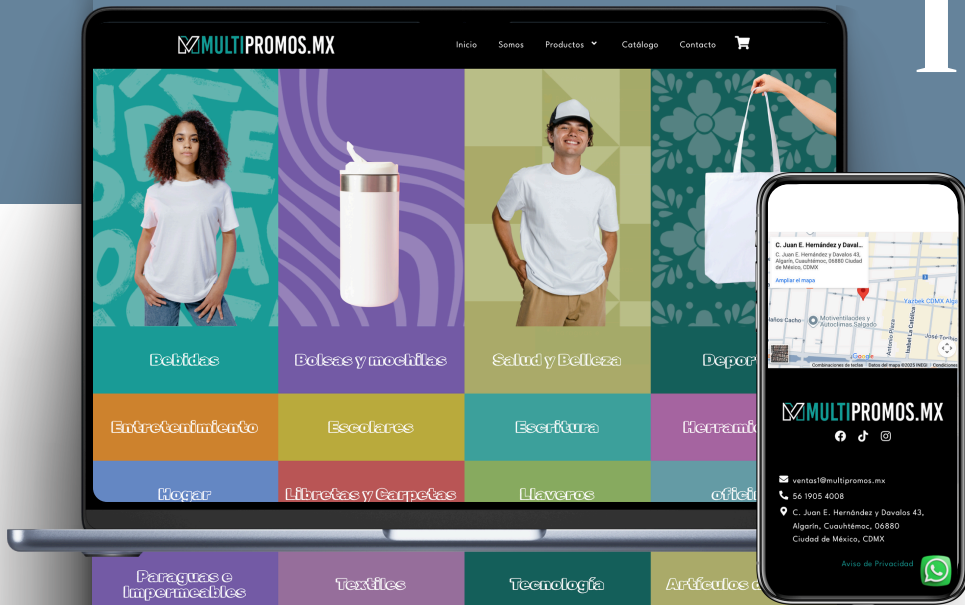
MULTIPROMOS.MX

Inicio Somos Productos Catálogo Contacto

Bebidas
Bolsas y mochilas
Salud y Belleza
Depor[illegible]

Entretenimiento
Escolares
Escritura
Herrami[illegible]

Hogar
Libretas y Carpetas
Llaveros
ofici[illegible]

Paraguas e Impermeables
Textiles
Tecnología
Artículos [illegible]

C. Juan E. Hernández y Daval...
C. Juan E. Hernández y Davalos 43, Algarín, Cuauhtémoc, 06880 Ciudad de México, CDMX
Ampliar el mapa
Yazbek CDMX Alga
Motiventiladores y Autoclimas Salgado
Antonio Plaza
Isabel la Católica
José Tomás
Combinaciones de teclas Datos del mapa ©2025 INEGI Condiciones

MULTIPROMOS.MX

ventas1@multipromos.mx
56 1905 4008
C. Juan E. Hernández y Davalos 43, Algarín, Cuauhtémoc, 06880 Ciudad de México, CDMX

Aviso de Privacidad